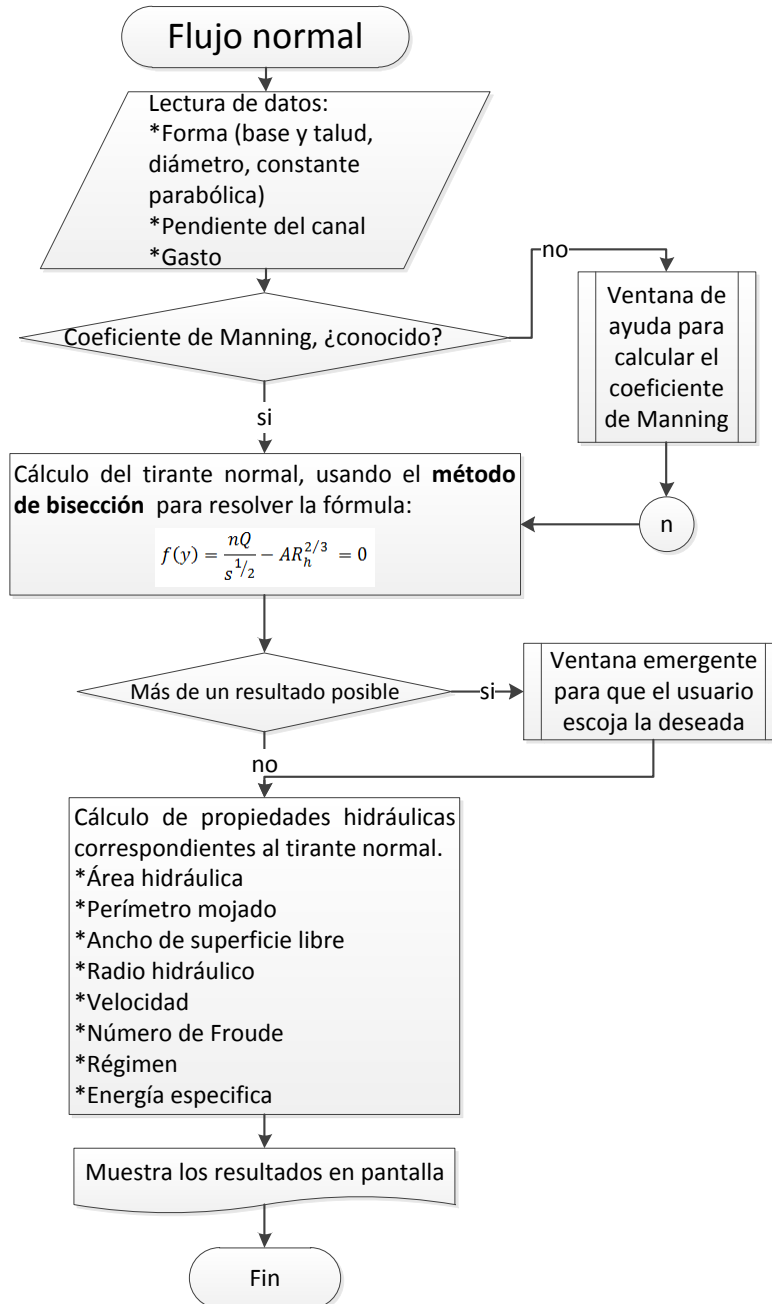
Flujo normal

Lectura de datos:
*Forma (base y talud, diámetro, constante parabólica)
*Pendiente del canal
*Gasto

Coeficiente de Manning, ¿conocido?

no

Ventana de ayuda para calcular el coeficiente de Manning

si

Cálculo del tirante normal, usando el **método de bisección** para resolver la fórmula:
$f(y) = \frac{nQ}{s^{1/2}} - AR_h^{2/3} = 0$

n

Más de un resultado posible

si

Ventana emergente para que el usuario escoja la deseada

no

Cálculo de propiedades hidráulicas correspondientes al tirante normal.
*Área hidráulica
*Perímetro mojado
*Ancho de superficie libre
*Radio hidráulico
*Velocidad
*Número de Froude
*Régimen
*Energía especifica

Muestra los resultados en pantalla

Fin